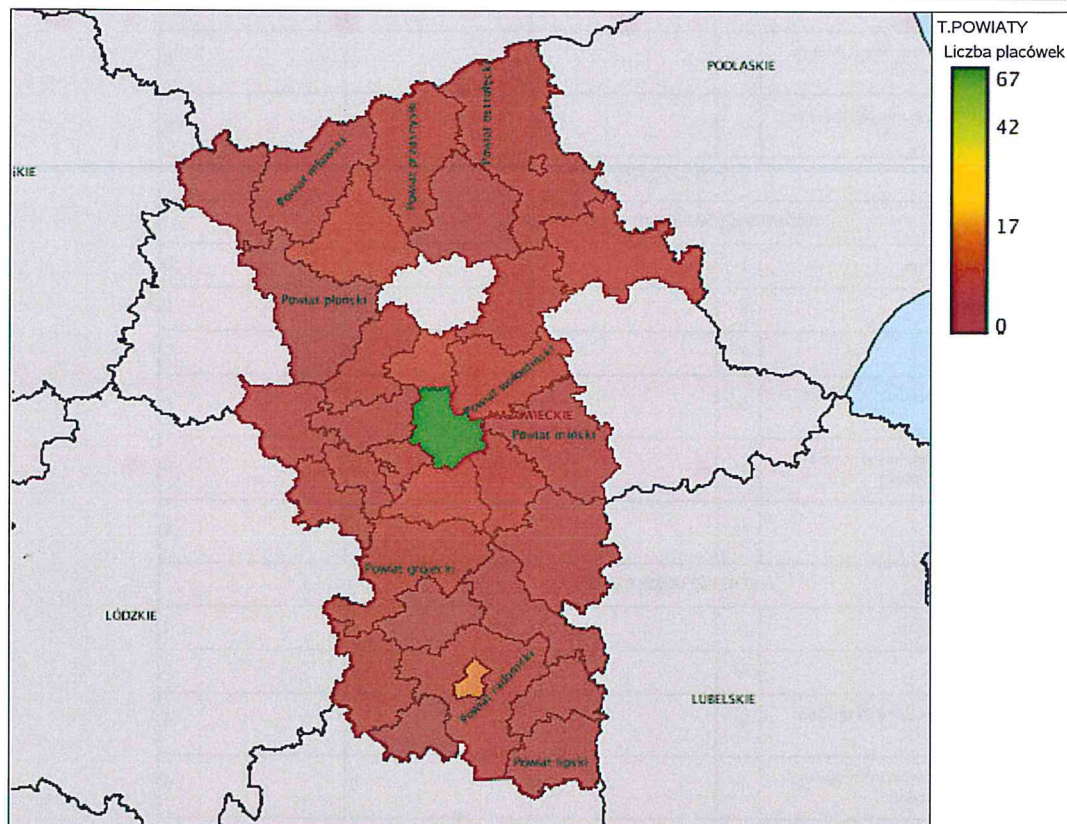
T.POWIATY
Liczba placówek
67
42
17
0

PODLASKIE
KIE
Powiat mławski
Powiat przasnyski
Powiat ostrołęcki
Powiat płoński
Powiat wołomiński
MAZOWIECKIE
Powiat miński
Powiat grójecki
ŁÓDZKIE
Powiat radomski
LUBELSKIE
Powiat lipski